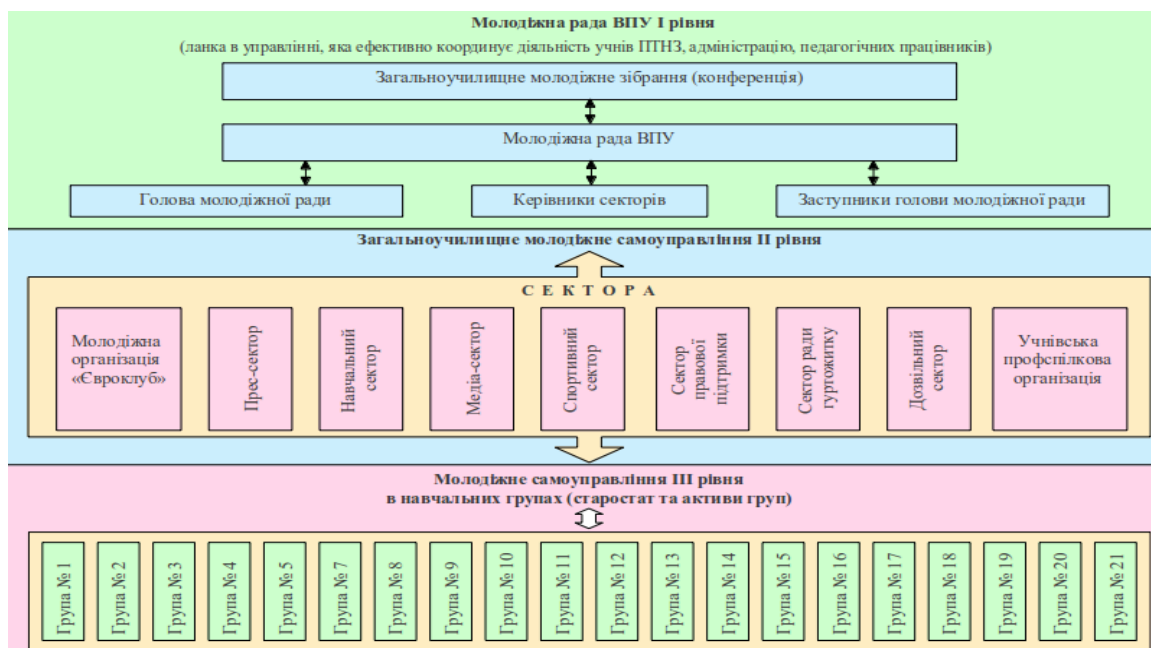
Молодіжна рада ВПУ І рівня
(ланка в управлінні, яка ефективно координує діяльність учнів ПТНЗ, адміністрацію, педагогічних працівників)

Загальноучилищне молодіжне зібрання (конференція)

Молодіжна рада ВПУ

Голова молодіжної ради

Керівники секторів

Заступники голови молодіжної ради

Загальноучилищне молодіжне самоуправління ІІ рівня

С Е К Т О Р А

Молодіжна організація «Євроклуб»

Прес-сектор

Навчальний сектор

Медіа-сектор

Спортивний сектор

Сектор правової підтримки

Сектор ради гуртожитку

Дозвільний сектор

Учнівська профспілкова організація

Молодіжне самоуправління ІІІ рівня
в навчальних групах (старостат та активи груп)

Група № 1

Група № 2

Група № 3

Група № 4

Група № 5

Група № 7

Група № 8

Група № 9

Група № 10

Група № 11

Група № 12

Група № 13

Група № 14

Група № 15

Група № 16

Група № 17

Група № 18

Група № 19

Група № 20

Група № 21